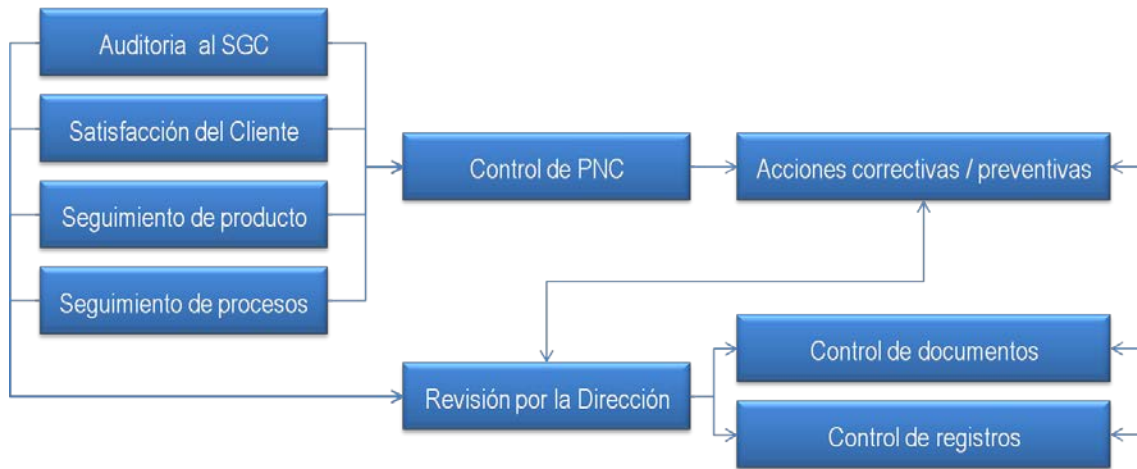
Auditoria al SGC

Satisfacción del Cliente

Seguimiento de producto

Seguimiento de procesos

Control de PNC

Acciones correctivas / preventivas

Revisión por la Dirección

Control de documentos

Control de registros